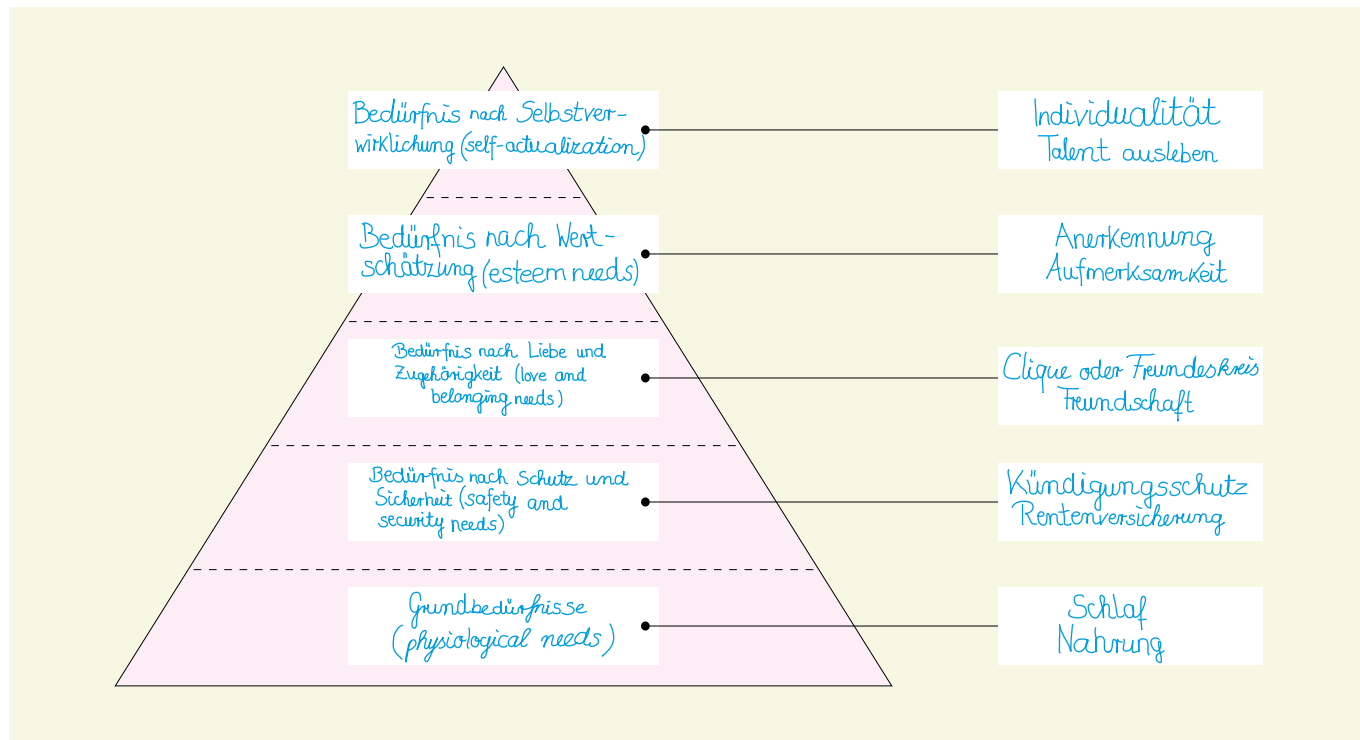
Bedürfnis nach Selbstverwirklichung (self-actualization)

Individualität
Talent ausleben

Bedürfnis nach Wertschätzung (esteem needs)

Anerkennung
Aufmerksamkeit

Bedürfnis nach Liebe und Zugehörigkeit (love and belonging needs)

Clique oder Freundeskreis
Freundschaft

Bedürfnis nach Schutz und Sicherheit (safety and security needs)

Kündigungsschutz
Rentenversicherung

Grundbedürfnisse (physiological needs)

Schlaf
Nahrung